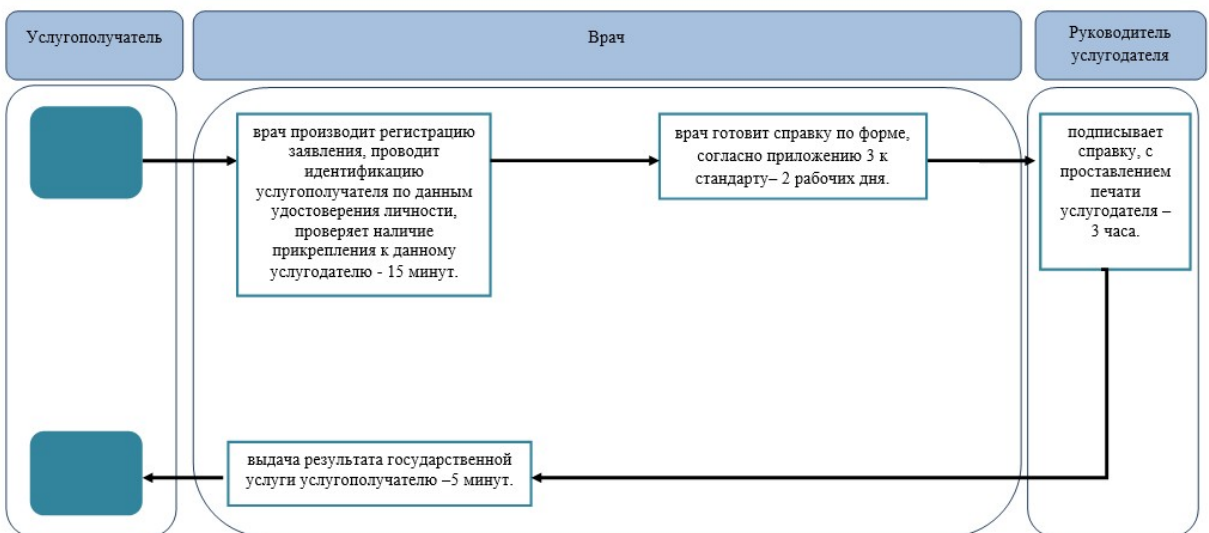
Услугополучатель

Врач

Руководитель услугодателя

врач производит регистрацию заявления, проводит идентификацию услугополучателя по данным удостоверения личности, проверяет наличие прикрепления к данному услугодателю - 15 минут.

врач готовит справку по форме, согласно приложению 3 к стандарту– 2 рабочих дня.

подписывает справку, с проставлением печати услугодателя – 3 часа.

выдача результата государственной услуги услугополучателю –5 минут.